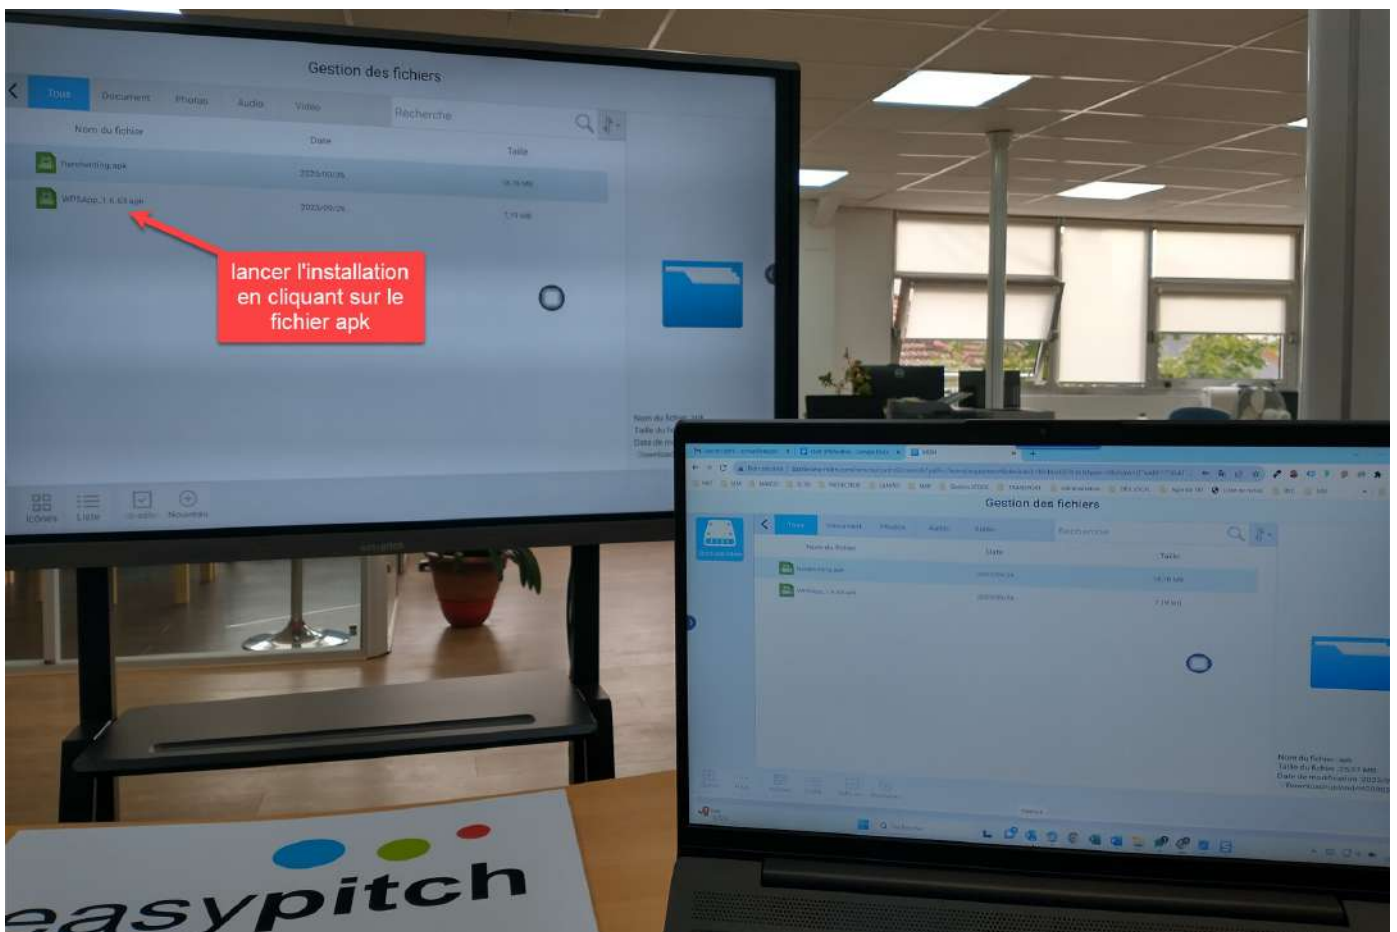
Gestion des fichiers

Tous | Document | Photos | Audio | Vidéo | Recherche

Nom du fichier | Date | Taille

Handwriting.apk | 2023/09/26 | 16.16 MB

WPSApp_1.6.63.apk | 2023/09/26 | 7.19 MB

lancer l'installation en cliquant sur le fichier apk

Nom du fichier: apk
Taille du fi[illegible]
Date de m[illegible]
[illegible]

Icônes | Liste | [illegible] | Nouveau

Gestion des fichiers

Tous | Document | Photos | Audio | Vidéo | Recherche

Nom du fichier | Date | Taille

Handwriting.apk | 2023/09/26 | 16.16 MB

WPSApp_1.6.63.apk | 2023/09/26 | 7.19 MB

Nom du fichier: apk
Taille du fichier: 23.57 MB
Date de modification: 2023/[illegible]
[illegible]

easypitch